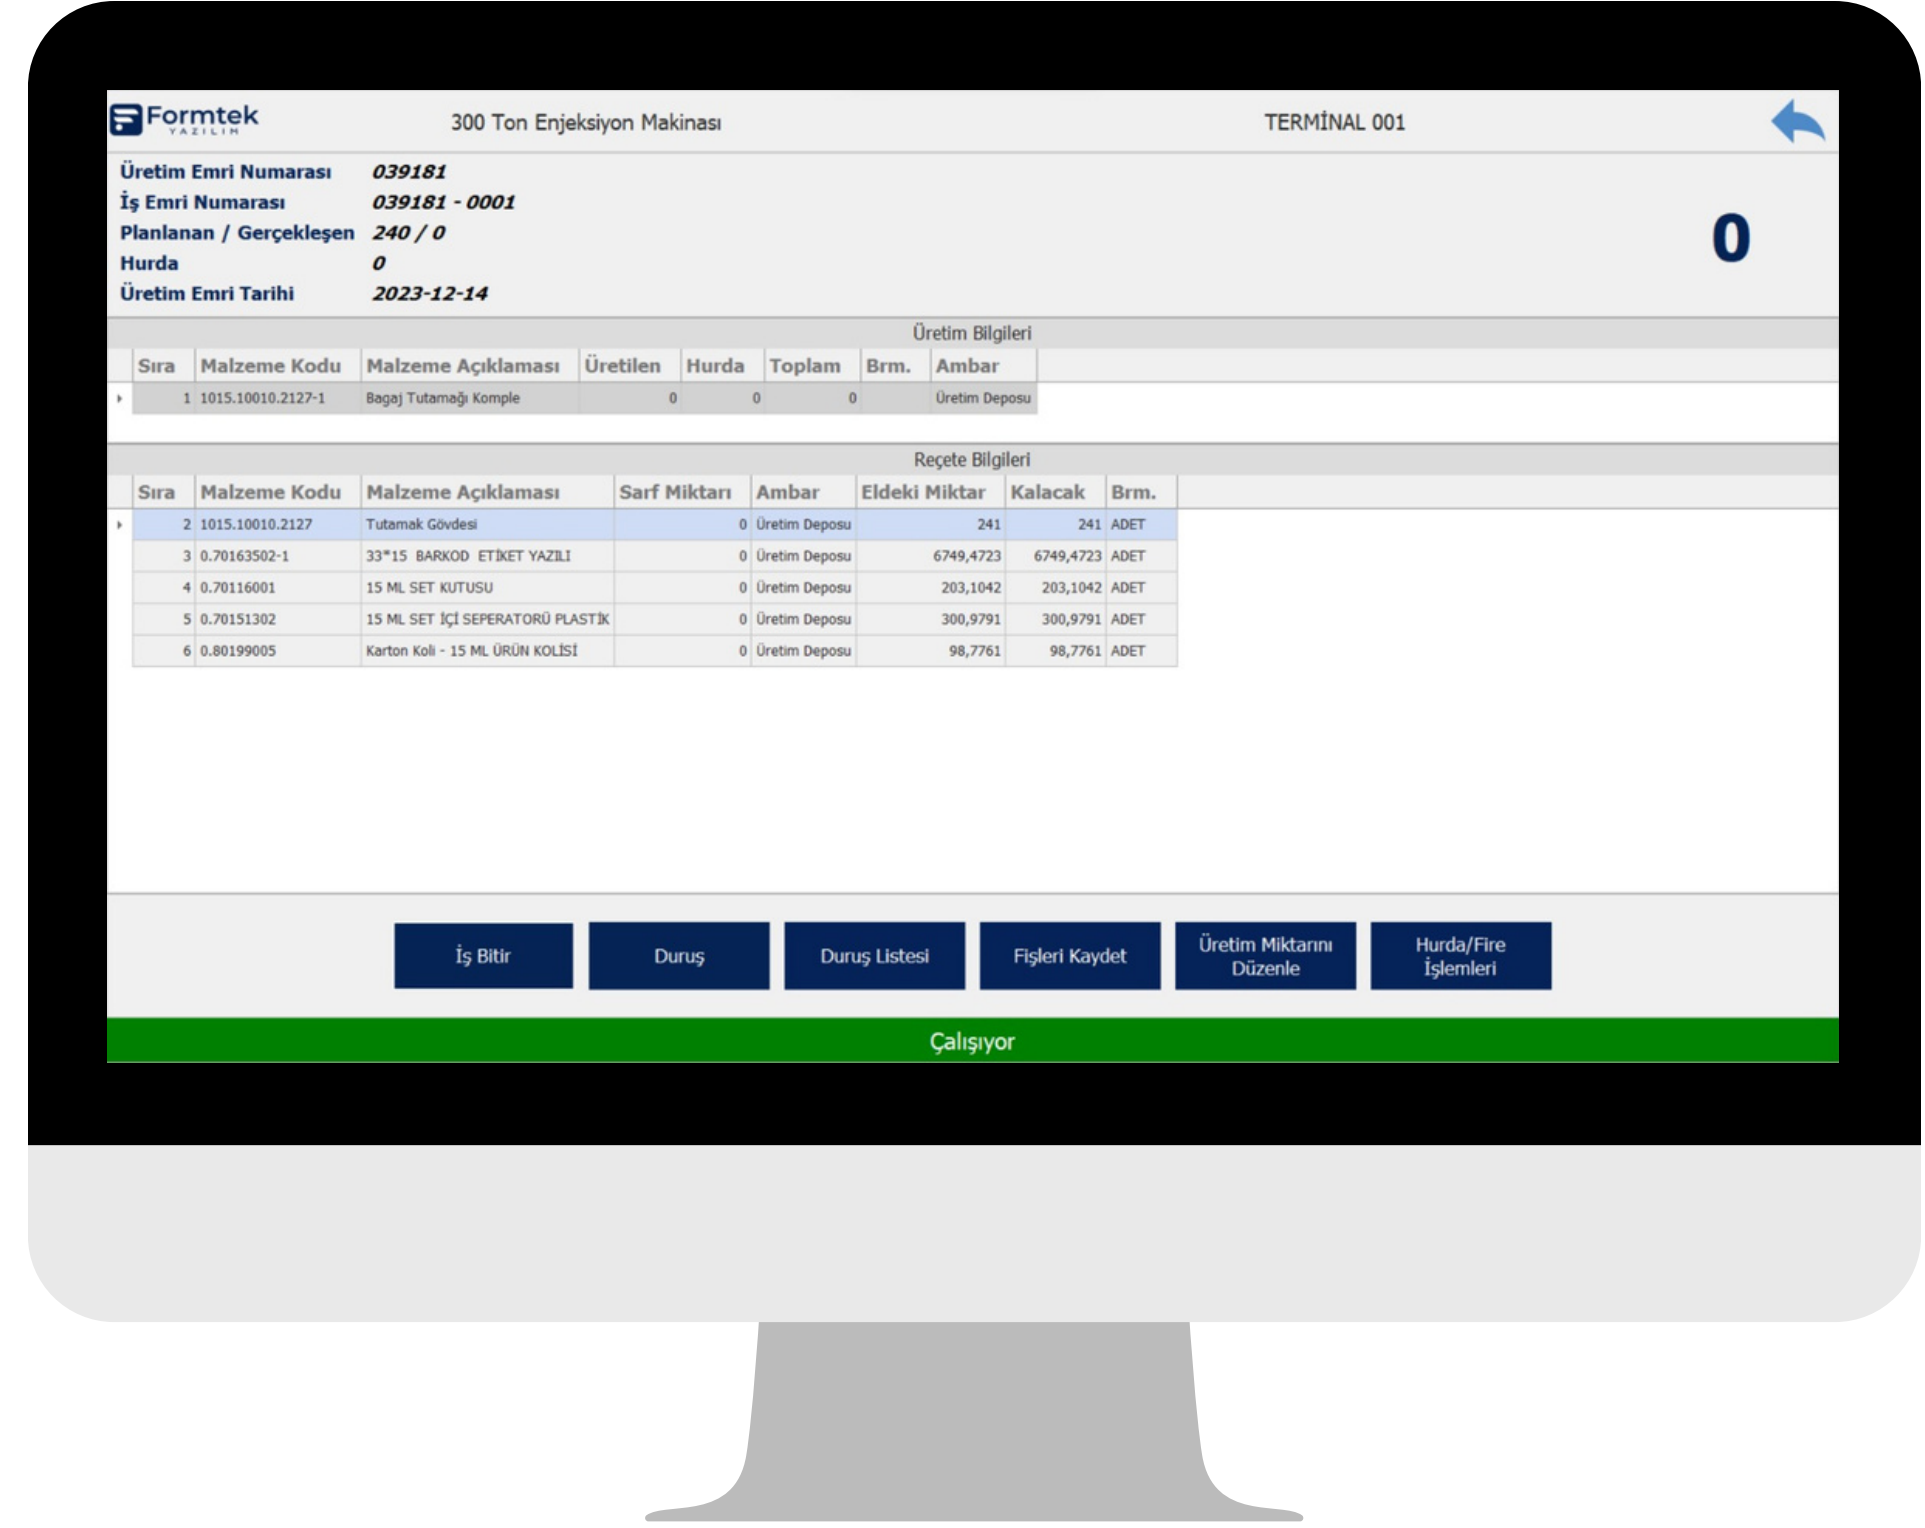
Formtek YAZILIM

300 Ton Enjeksiyon Makinası

TERMİNAL 001

Üretim Emri Numarası 039181
İş Emri Numarası 039181 - 0001
Planlanan / Gerçekleşen 240 / 0
Hurda 0
Üretim Emri Tarihi 2023-12-14

0

Üretim Bilgileri

| Sıra | Malzeme Kodu | Malzeme Açıklaması | Üretilen | Hurda | Toplam | Brm. | Ambar |
|---|---|---|---|---|---|---|---|
| 1 | 1015.10010.2127-1 | Bagaj Tutamağı Komple | 0 | 0 | 0 | | Üretim Deposu |

Reçete Bilgileri

| Sıra | Malzeme Kodu | Malzeme Açıklaması | Sarf Miktarı | Ambar | Eldeki Miktar | Kalacak | Brm. |
|---|---|---|---|---|---|---|---|
| 2 | 1015.10010.2127 | Tutamak Gövdesi | 0 | Üretim Deposu | 241 | 241 | ADET |
| 3 | 0.70163502-1 | 33*15 BARKOD ETİKET YAZILI | 0 | Üretim Deposu | 6749,4723 | 6749,4723 | ADET |
| 4 | 0.70116001 | 15 ML SET KUTUSU | 0 | Üretim Deposu | 203,1042 | 203,1042 | ADET |
| 5 | 0.70151302 | 15 ML SET İÇİ SEPERATORÜ PLASTİK | 0 | Üretim Deposu | 300,9791 | 300,9791 | ADET |
| 6 | 0.80199005 | Karton Koli - 15 ML ÜRÜN KOLİSİ | 0 | Üretim Deposu | 98,7761 | 98,7761 | ADET |

İş Bitir

Duruş

Duruş Listesi

Fişleri Kaydet

Üretim Miktarını Düzenle

Hurda/Fire İşlemleri

Çalışıyor